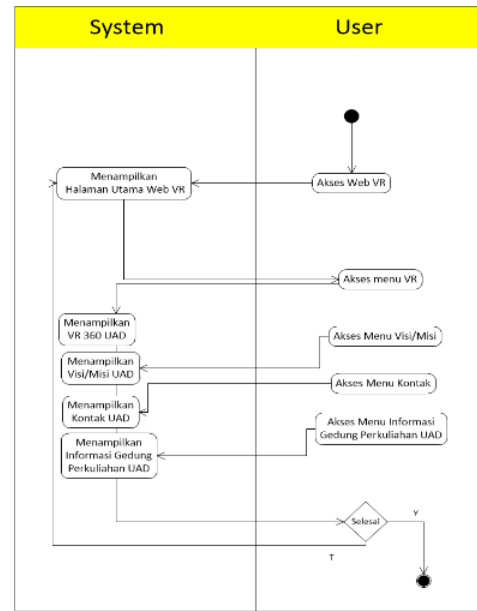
System

User

Menampilkan Halaman Utama Web VR

Akses Web VR

Akses menu VR

Menampilkan VR 360 UAD

Akses Menu Visi/Misi

Menampilkan Visi/Misi UAD

Akses Menu Kontak

Menampilkan Kontak UAD

Akses Menu Informasi Gedung Perkuliahan UAD

Menampilkan Informasi Gedung Perkuliahan UAD

Selesai

Y

T